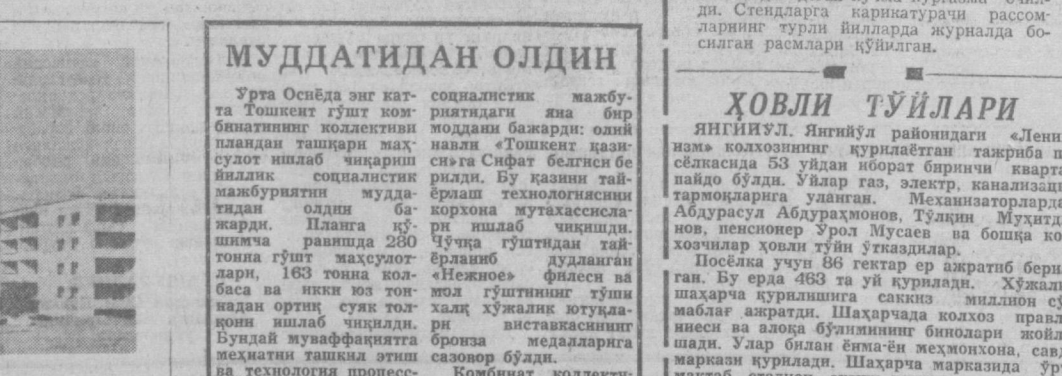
ди. Стендларга карикатурачи рассомларнинг турли йилларда журналда босилган расмлари қўйилган.

МУДДАТИДАН ОЛДИН

Ўрта Осиёда энг катта Тошкент гўшт комбинатининг коллективи пландан ташқари маҳсулот ишлаб чиқариш йиллик социалистик мажбуриятини муддатидан олдин бажарди. Планга қўшимча равишда 280 тонна гўшт маҳсулотлари, 163 тонна колбаса ва икки юз тоннадан ортиқ суяк толқони ишлаб чиқилди. Бундай муваффақиятга меҳнатни ташкил этиш ва технология процесс-

социалистик мажбуриятидаги яна бир моддани бажарди: олий навли «Тошкент қазиси»га Сифат белгиси берилди. Бу қазини тайёрлаш технологиясини корхона мутахассислари ишлаб чиқишди. Чўчқа гўштидан тайёрланиб дудланган «Нежное» филеси ва мол гўштининг тўпи халқ хўжалик ютуқлари виставкасининг бронза медалларига сазовор бўлди.
Комбинат коллекти-

ҲОВЛИ ТЎЙЛАРИ

ЯНГИЙЎЛ. Янгийўл районидаги «Ленинизм» колхозининг қурилаётган тажриба п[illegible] сёлкасида 53 уйдан иборат биринчи кварта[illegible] пайдо бўлди. Уйлар газ, электр, канализаци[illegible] тармоқларига уланган. Механизаторлар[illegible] Абдурасул Абдураҳмонов, Тўлқин Муҳитд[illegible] нов, пенсионер Ўрол Мусаев ва бошқа ко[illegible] хозчилар ҳовли тўйин ўтказдилар.
Посёлка учун 86 гектар ер ажратиб берн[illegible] ган. Бу ерда 463 та уй қурилади. Хўжали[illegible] шаҳарча қурилишига саккиз миллион с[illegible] маблағ ажратди. Шаҳарчада колхоз правл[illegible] нияси ва алоқа бўлимининг бинолари жойл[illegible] шади. Улар билан ёнма-ён меҳмонхона, сав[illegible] маркази қурилади. Шаҳарча марказида ўр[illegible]